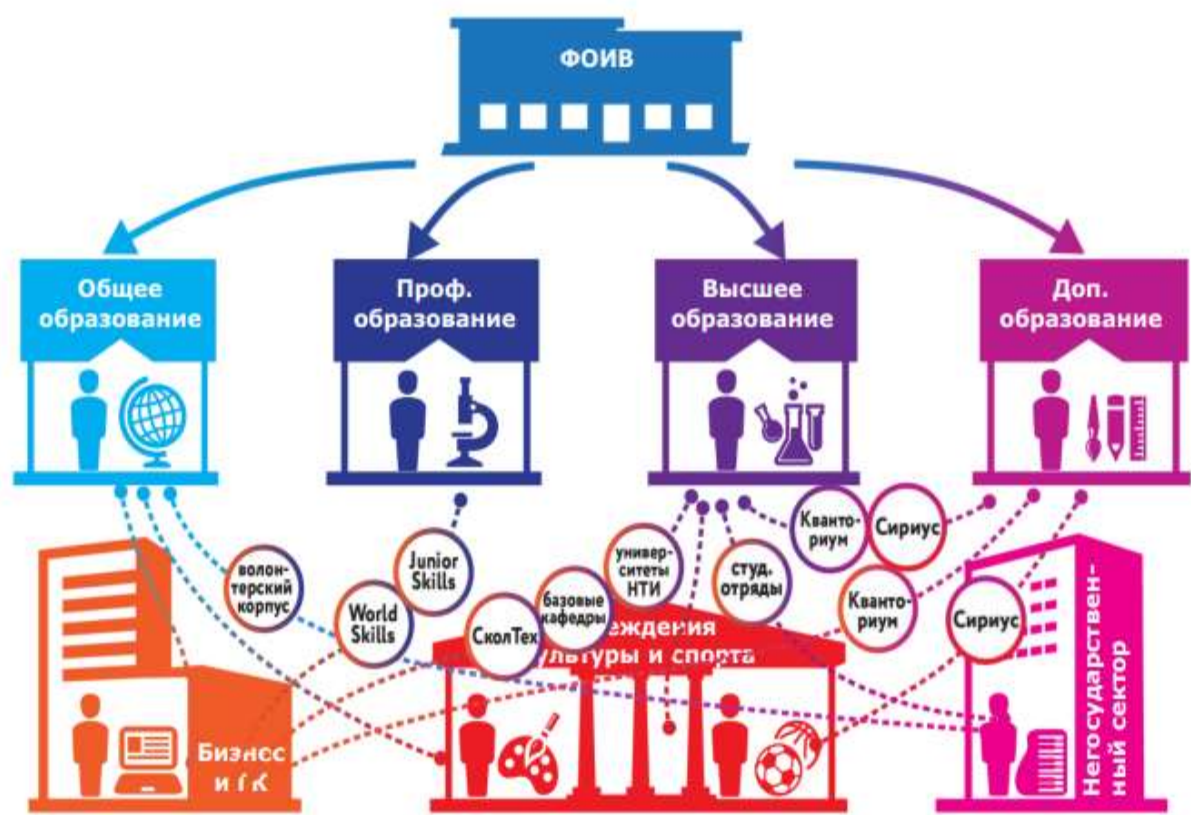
ФОИВ

Общее образование

Проф. образование

Высшее образование

Доп. образование

волонтерский корпус

Junior Skills

World Skills

СколТех

базовые кафедры

университеты НТИ

студ. отряды

Кванториум

Сириус

Кванториум

Сириус

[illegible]реждения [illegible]льтуры и спорта

Бизнес и ГК

Негосударственный сектор